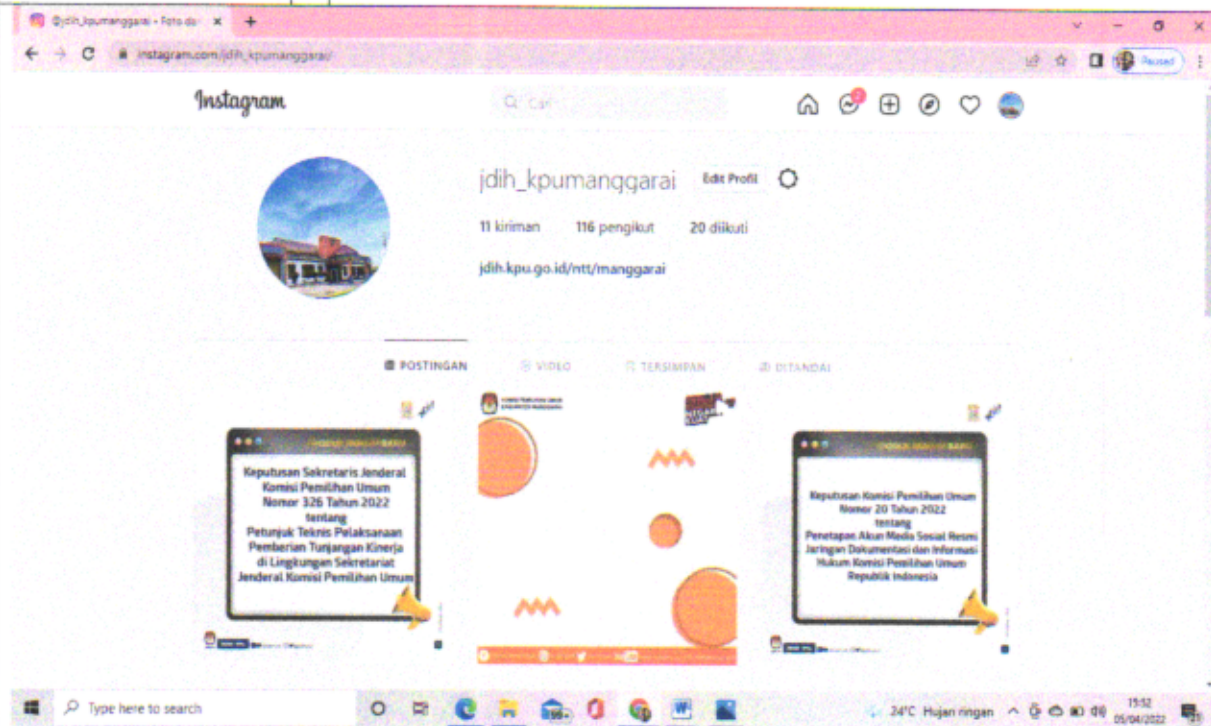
@jdih_kpumanggarai • Foto da ×

instagram.com/jdih_kpumanggarai/

Paused

Instagram

Cari

jdih_kpumanggarai Edit Profil

11 kiriman 116 pengikut 20 diikuti

jdih.kpu.go.id/ntt/manggarai

POSTINGAN VIDEO TERSIMPAN DITANDAI

PRODUK HUKUM BARU

Keputusan Sekretaris Jenderal Komisi Pemilihan Umum Nomor 326 Tahun 2022 tentang Petunjuk Teknis Pelaksanaan Pemberian Tunjangan Kinerja di Lingkungan Sekretariat Jenderal Komisi Pemilihan Umum

PRODUK HUKUM BARU

Keputusan Komisi Pemilihan Umum Nomor 20 Tahun 2022 tentang Penetapan Akun Media Sosial Resmi Jaringan Dokumentasi dan Informasi Hukum Komisi Pemilihan Umum Republik Indonesia

Type here to search

99+

24°C Hujan ringan

15:52
05/04/2022

21